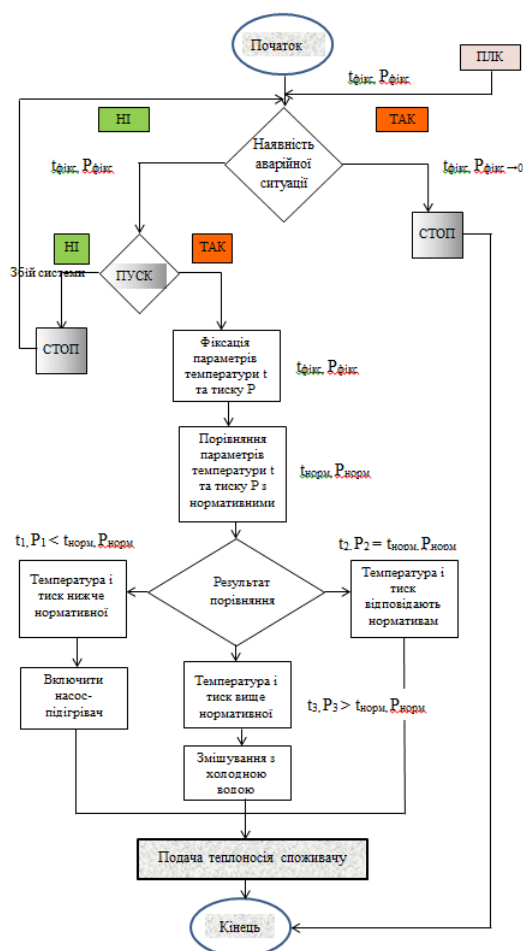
Початок

ПЛК

$t_{фікс}$, $P_{фікс}$

НІ

ТАК

Наявність аварійної ситуації

$t_{фікс}$, $P_{фікс}$

$t_{фікс}$, $P_{фікс} \to 0$

НІ

ТАК

Збій системи

ПУСК

СТОП

СТОП

Фіксація параметрів температури t та тиску P

$t_{фікс}$, $P_{фікс}$

Порівняння параметрів температури t та тиску P з нормативними

$t_{норм}$, $P_{норм}$

$t_1$, $P_1 < t_{норм}$, $P_{норм}$

$t_2$, $P_2 = t_{норм}$, $P_{норм}$

Температура і тиск нижче нормативної

Результат порівняння

Температура і тиск відповідають нормативам

Включити насос-підігрівач

Температура і тиск вище нормативної

$t_3$, $P_3 > t_{норм}$, $P_{норм}$

Змішування з холодною водою

Подача теплоносія споживачу

Кінець